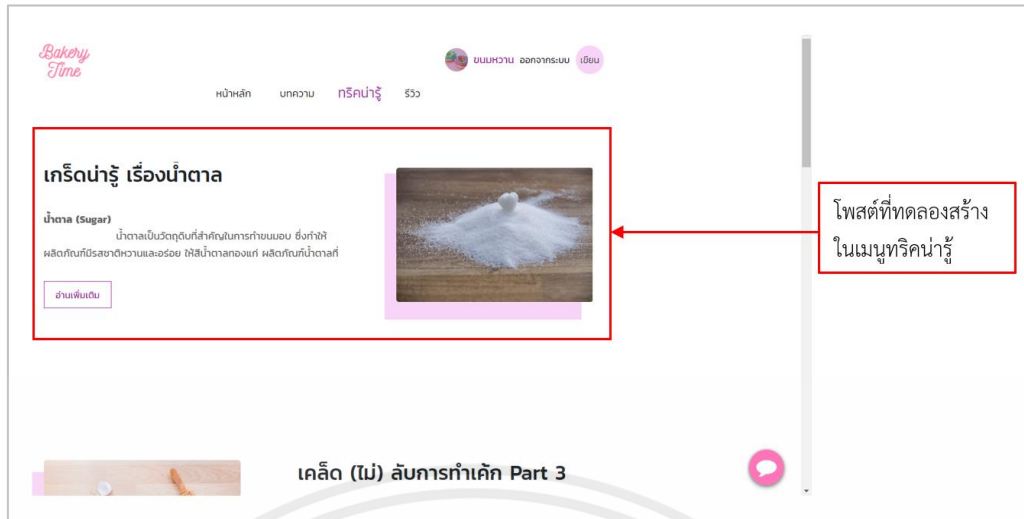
Bakery Time

ขนมหวาน ออกจากระบบ เขียน

หน้าหลัก บทความ ทริคน่ารู้ รีวิว

เกร็ดน่ารู้ เรื่องน้ำตาล

น้ำตาล (Sugar)

น้ำตาลเป็นวัตถุดิบที่สำคัญในการทำขนมอบ ซึ่งทำให้ผลิตภัณฑ์มีรสชาติหวานและอร่อย ให้สีน้ำตาลทองแก่ ผลิตภัณฑ์ที่น้ำตาลที่

อ่านเพิ่มเติม

โพสต์ที่ทดลองสร้างในเมนูทริคน่ารู้

เคล็ด (ไม่) ลับการทำเค้ก Part 3